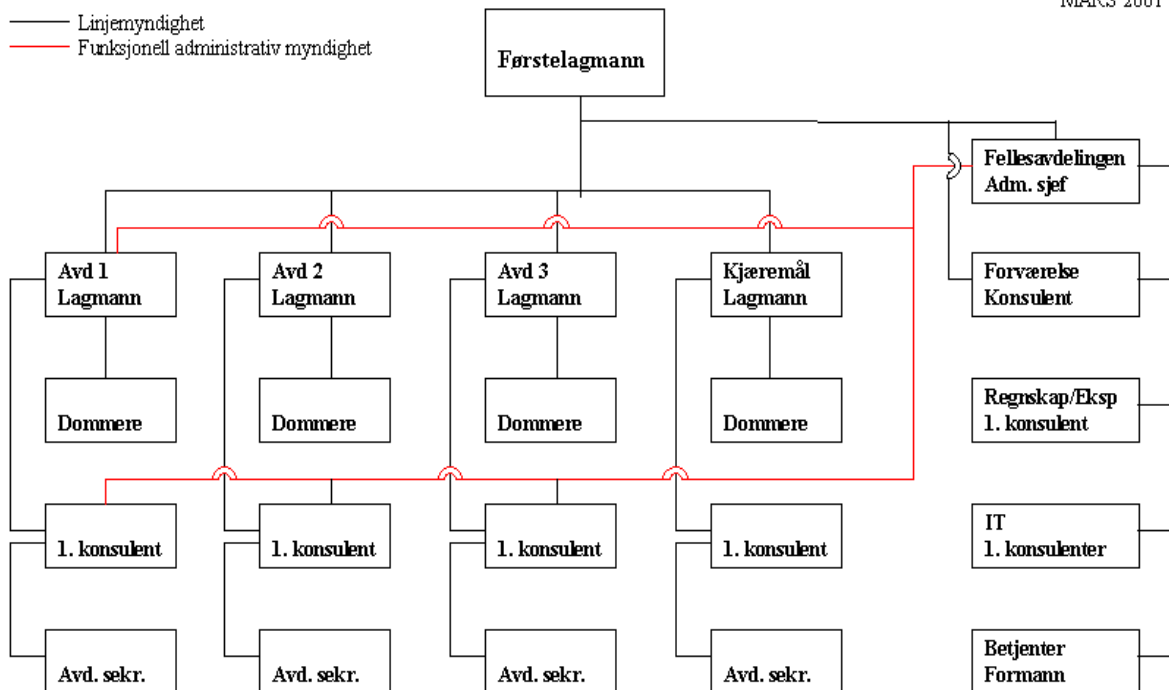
Linjemyndighet
Funksjonell administrativ myndighet

MARS 2001

Førstelagmann

Fellesavdelingen
Adm. sjef

Avd 1
Lagmann

Avd 2
Lagmann

Avd 3
Lagmann

Kjæremål
Lagmann

Forværelse
Konsulent

Dommere

Dommere

Dommere

Dommere

Regnskap/Eksp
1. konsulent

1. konsulent

1. konsulent

1. konsulent

1. konsulent

IT
1. konsulenter

Avd. sekr.

Avd. sekr.

Avd. sekr.

Avd. sekr.

Betjenter
Formann